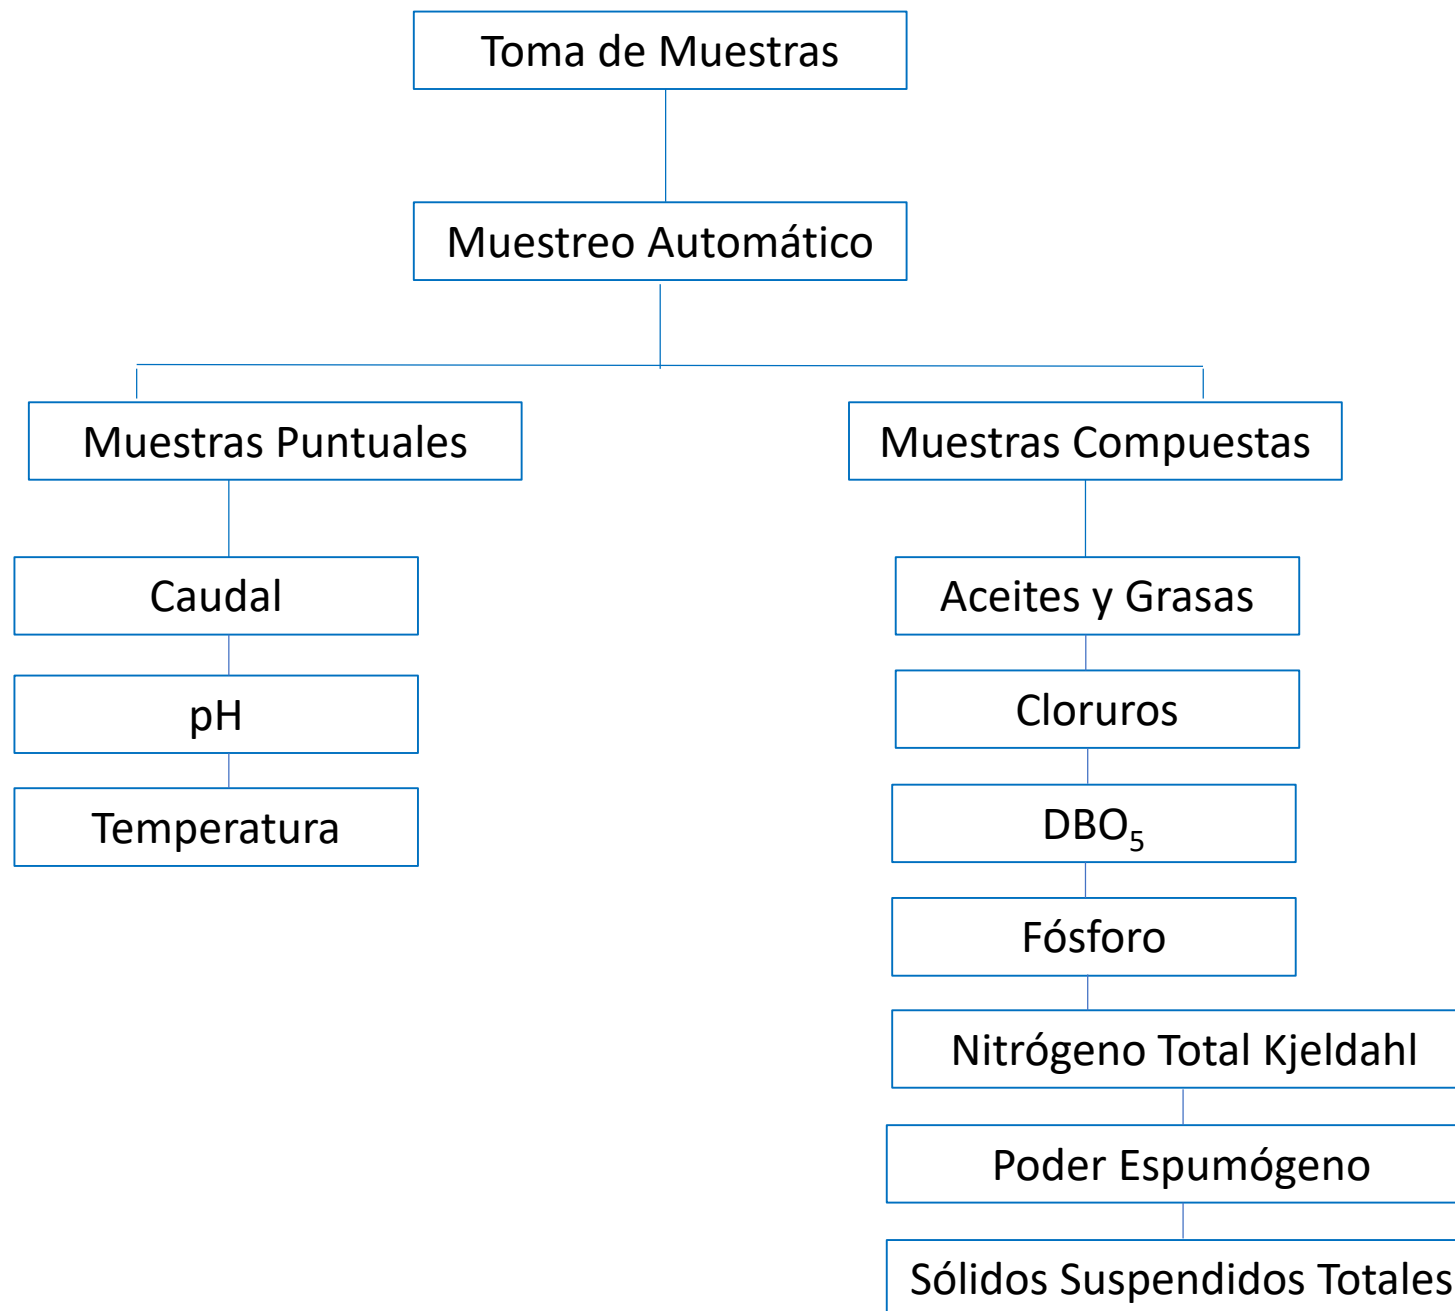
Toma de Muestras

Muestreo Automático

Muestras Puntuales

Caudal

pH

Temperatura

Muestras Compuestas

Aceites y Grasas

Cloruros

$DBO_5$

Fósforo

Nitrógeno Total Kjeldahl

Poder Espumógeno

Sólidos Suspendidos Totales